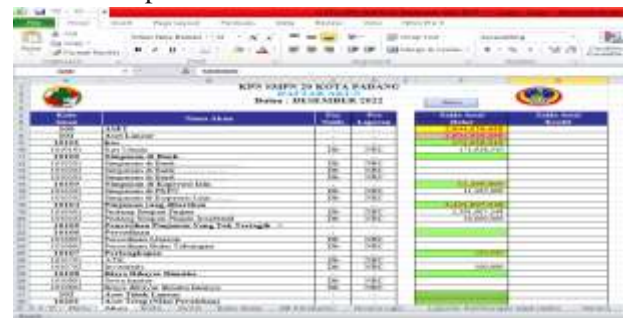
KPN SMPN 20 KOTA PADANG
Bulan : DESEMBER 2022

| Kode Akun | Nama Akun | Pos Saldo | Pos Laporan | Saldo Awal Debit | Saldo Awal Kredit |
|---|---|---|---|---|---|
| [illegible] | ASET | | | | |
| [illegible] | Aset Lancar | | | | |
| 10100 | Kas | | | | |
| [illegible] | Kas Tunai | Db | NRC | | |
| 10200 | Simpanan di Bank | | | | |
| 10300 | Simpanan di Koperasi Lain | | | | |
| 10400 | Piutang Usaha | | | | |
| 10500 | Penyisihan Piutang Tak Tertagih | | | | |
| 10600 | Persediaan | | | | |
| 10700 | Perlengkapan | | | | |
| 10800 | Biaya Dibayar Dimuka | | | | |
| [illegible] | Aset Tidak Lancar | | | | |